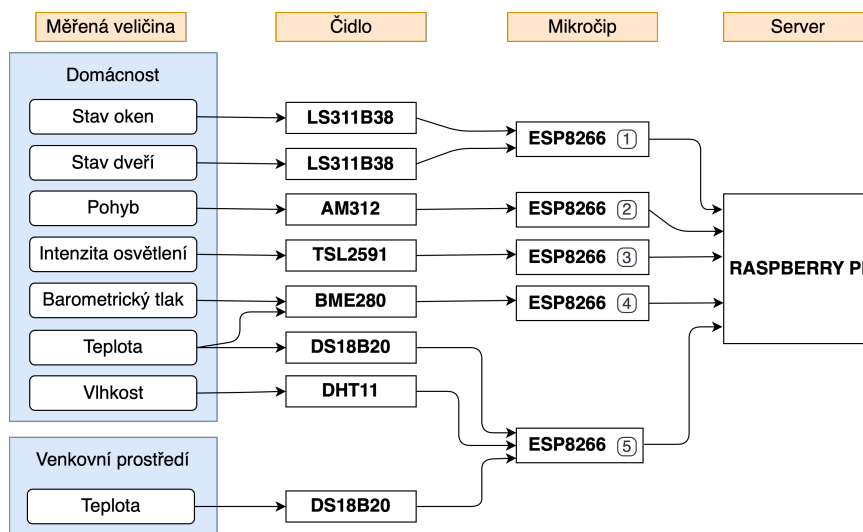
Měřená veličina

Čidlo

Mikročip

Server

Domácnost

Stav oken

Stav dveří

Pohyb

Intenzita osvětlení

Barometrický tlak

Teplota

Vlhkost

LS311B38

LS311B38

AM312

TSL2591

BME280

DS18B20

DHT11

ESP8266 1

ESP8266 2

ESP8266 3

ESP8266 4

ESP8266 5

RASPBERRY P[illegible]

Venkovní prostředí

Teplota

DS18B20